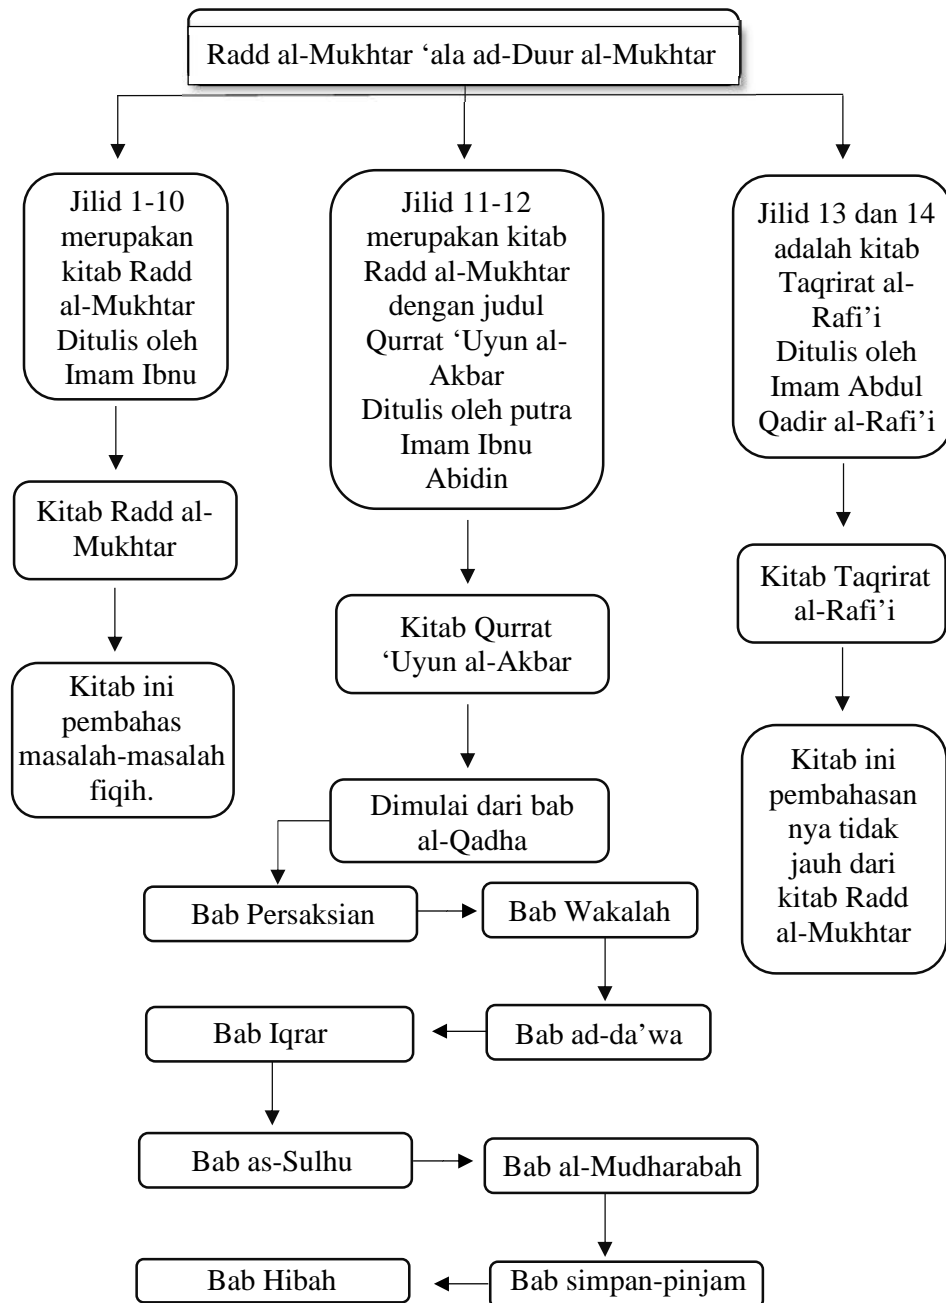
Radd al-Mukhtar ‘ala ad-Duur al-Mukhtar

Jilid 1-10 merupakan kitab Radd al-Mukhtar Ditulis oleh Imam Ibnu

Kitab Radd al-Mukhtar

Kitab ini pembahas masalah-masalah fiqih.

Jilid 11-12 merupakan kitab Radd al-Mukhtar dengan judul Qurrat ‘Uyun al-Akbar Ditulis oleh putra Imam Ibnu Abidin

Kitab Qurrat ‘Uyun al-Akbar

Dimulai dari bab al-Qadha

Bab Persaksian

Bab Wakalah

Bab ad-da’wa

Bab Iqrar

Bab as-Sulhu

Bab al-Mudharabah

Bab simpan-pinjam

Bab Hibah

Jilid 13 dan 14 adalah kitab Taqrirat al-Rafi’i Ditulis oleh Imam Abdul Qadir al-Rafi’i

Kitab Taqrirat al-Rafi’i

Kitab ini pembahasan nya tidak jauh dari kitab Radd al-Mukhtar